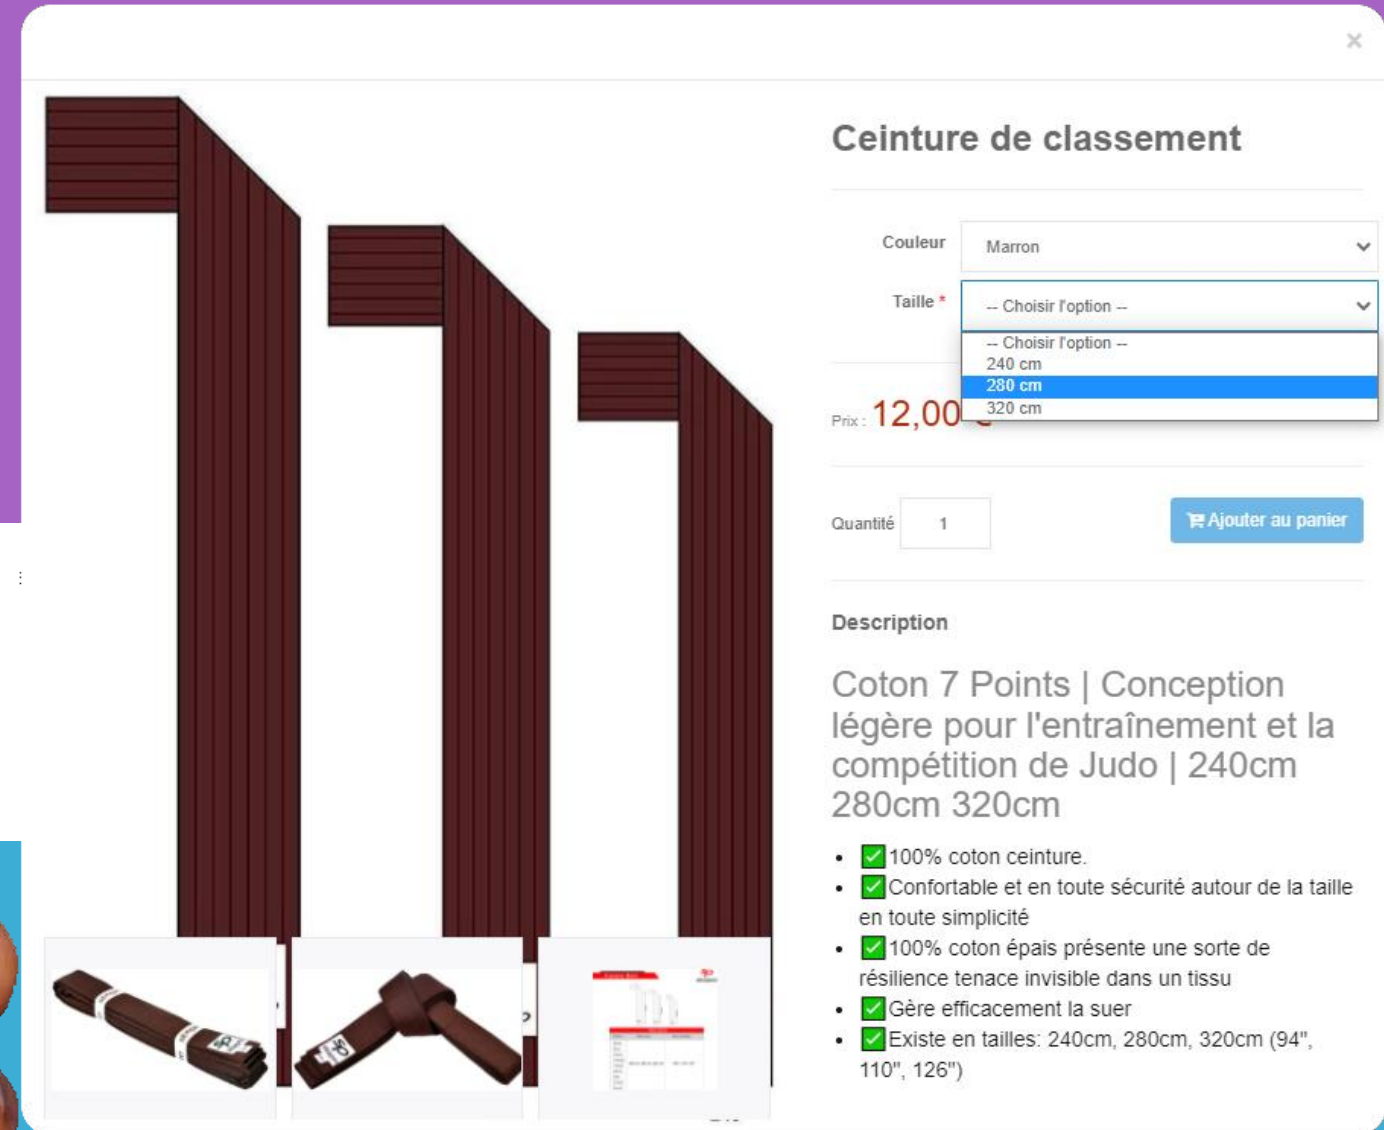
×

Ceinture de classement

Couleur
Marron

Taille *
-- Choisir l'option --

-- Choisir l'option --
240 cm
280 cm
320 cm

Prix : 12,00 €

Quantité 1

Ajouter au panier

Description

Coton 7 Points | Conception légère pour l'entraînement et la compétition de Judo | 240cm 280cm 320cm

- ✅100% coton ceinture.
- ✅Confortable et en toute sécurité autour de la taille en toute simplicité
- ✅100% coton épais présente une sorte de résilience tenace invisible dans un tissu
- ✅Gère efficacement la suer
- ✅Existe en tailles: 240cm, 280cm, 320cm (94", 110", 126")